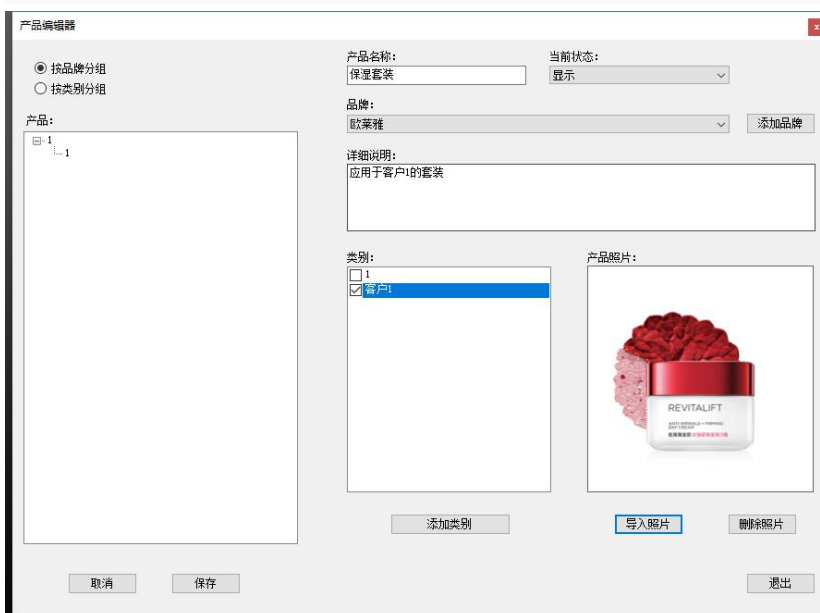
产品编辑器

x

按品牌分组
按类别分组

产品:

1
1

产品名称:
保湿套装

当前状态:
显示

品牌:
欧莱雅

添加品牌

详细说明:
应用于客户1的套装

类别:
1
客户1

产品照片:

REVITALIFT

ANTI-WRINKLE + FIRMING DAY CREAM

添加类别

导入照片

删除照片

取消

保存

退出